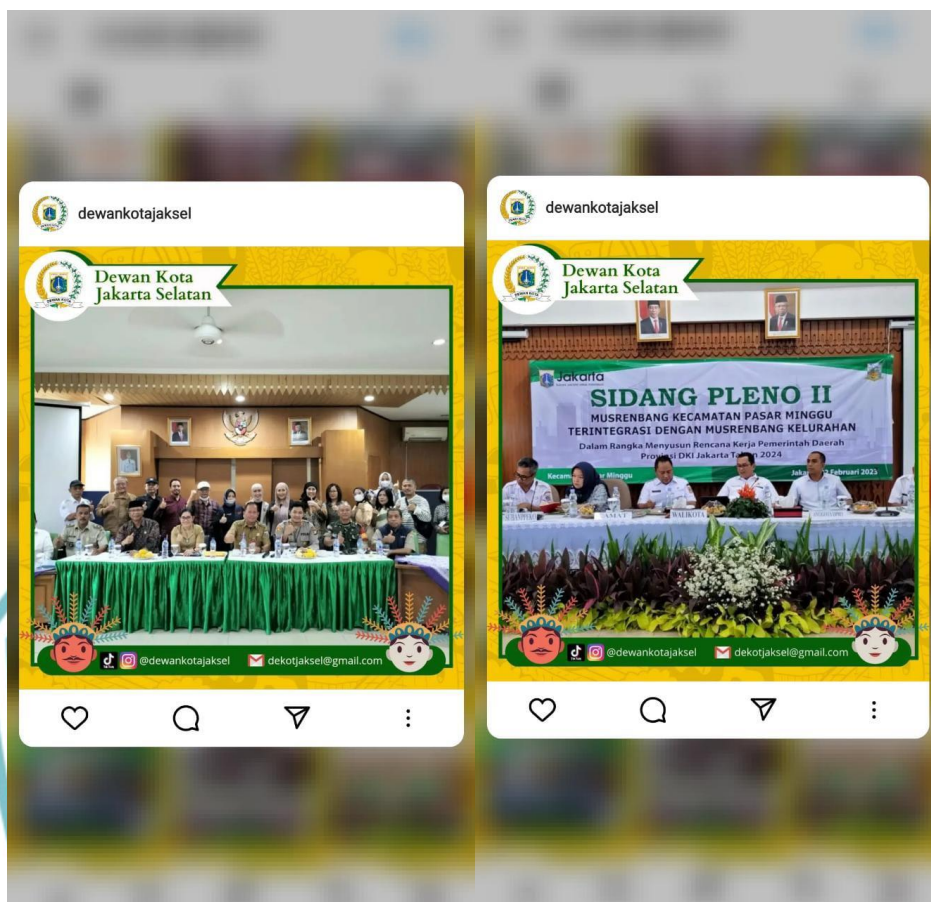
dewankotajaksel

Dewan Kota
Jakarta Selatan

@dewankotajaksel dekotjaksel@gmail.com

dewankotajaksel

Dewan Kota
Jakarta Selatan

Jakarta

SIDANG PLENO II

MUSRENBANG KECAMATAN PASAR MINGGU
TERINTEGRASI DENGAN MUSRENBANG KELURAHAN

Dalam Rangka Menyusun Rencana Kerja Pemerintah Daerah
Provinsi DKI Jakarta Tahun 2024

Kecamatan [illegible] Minggu Jakarta, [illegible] Februari 2023

CAMAT WALIKOTA

@dewankotajaksel dekotjaksel@gmail.com